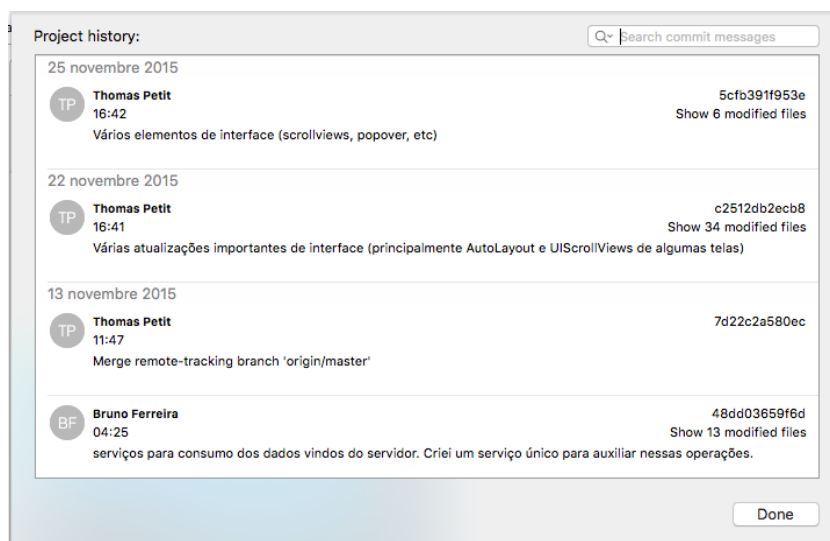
Project history:

Search commit messages

25 novembre 2015

TP

Thomas Petit
16:42
Vários elementos de interface (scrollviews, popover, etc)

5cfb391f953e
Show 6 modified files

22 novembre 2015

TP

Thomas Petit
16:41
Várias atualizações importantes de interface (principalmente AutoLayout e UIScrollViews de algumas telas)

c2512db2ecb8
Show 34 modified files

13 novembre 2015

TP

Thomas Petit
11:47
Merge remote-tracking branch 'origin/master'

7d22c2a580ec

BF

Bruno Ferreira
04:25
serviços para consumo dos dados vindos do servidor. Criei um serviço único para auxiliar nessas operações.

48dd03659f6d
Show 13 modified files

Done